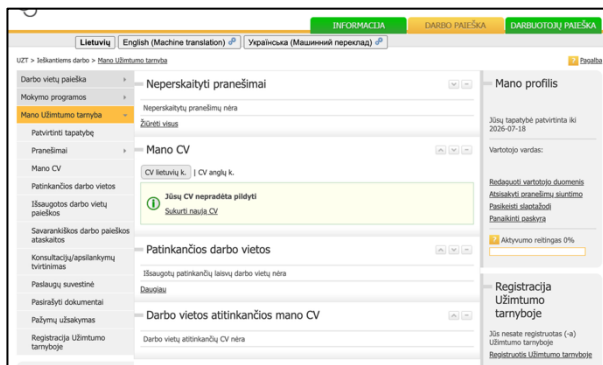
INFORMACIJA | DARBO PAIEŠKA | DARBUOTOJŲ PAIEŠKA

Lietuvių | English (Machine translation) | Українська (Машинний переклад)

UZT > Ieškantiems darbo > Mano Užimtumo tarnyba

Pagalba

Darbo vietų paieška
Mokymo programos
Mano Užimtumo tarnyba
Patvirtinti tapatybę
Pranešimai
Mano CV
Patinkančios darbo vietos
Išsaugotos darbo vietų paieškos
Savarankiškos darbo paieškos ataskaitos
Konsultacijų/apsilankymų tvirtinimas
Paslaugų suvestinė
Pasirašyti dokumentai
Pažymų užsakymas
Registracija Užimtumo tarnyboje

Neperskaityti pranešimai
Neperskaitytų pranešimų nėra
Žiūrėti visus

Mano CV
CV lietuvių k. | CV anglų k.
Jūsų CV nepradėta pildyti
Sukurti naują CV

Patinkančios darbo vietos
Išsaugotų patinkančių laisvų darbo vietų nėra
Daugiau

Darbo vietos atitinkančios mano CV
Darbo vietų atitinkančių CV nėra

Mano profilis
Jūsų tapatybė patvirtinta iki 2026-07-18
Vartotojo vardas:
Redaguoti vartotojo duomenis
Atsisakyti pranešimų siuntimo
Pasikeisti slaptažodį
Panaikinti paskyrą
Aktyvumo reitingas 0%

Registracija Užimtumo tarnyboje
Jūs nesate registruotas (-a) Užimtumo tarnyboje
Registruotis Užimtumo tarnyboje